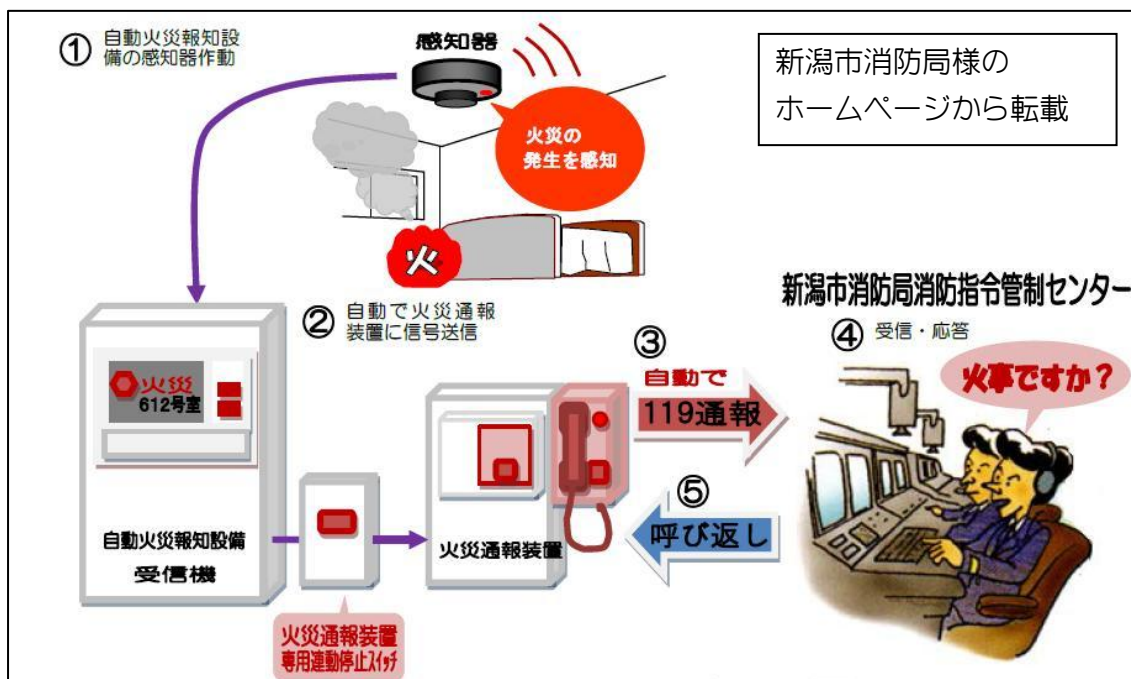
① 自動火災報知設備の感知器作動

感知器

火災の発生を感知

新潟市消防局様のホームページから転載

火

新潟市消防局消防指令管制センター

② 自動で火災通報装置に信号送信

④ 受信・応答

火事ですか？

火災

612号室

③

自動で

119通報

⑤

呼び返し

自動火災報知設備

受信機

火災通報装置

火災通報装置
専用連動停止スイッチ